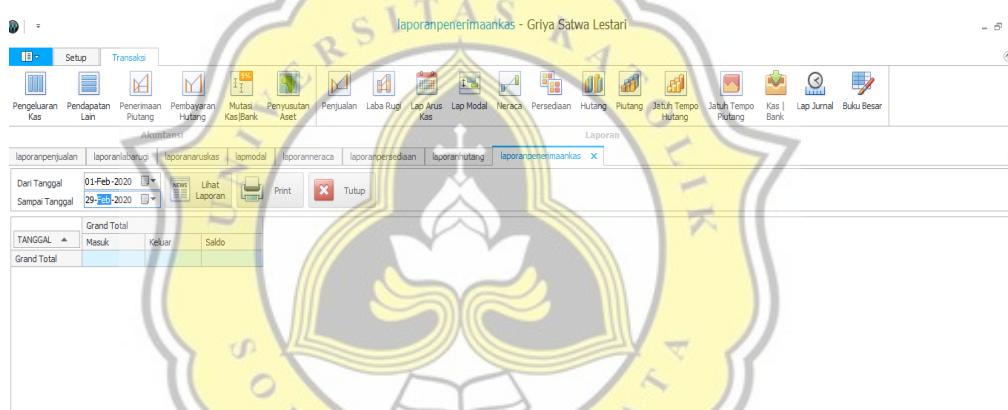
laporanpenerimaankas - Griya Satwa Lestari

Setup
Transaksi

Pengeluaran Kas
Pendapatan Lain
Penerimaan Piutang
Pembayaran Hutang
Mutasi Kas|Bank
Penyusutan Aset
Akuntansi

Penjualan
Laba Rugi
Lap Arus Kas
Lap Modal
Neraca
Persediaan
Hutang
Piutang
Jatuh Tempo Hutang
Jatuh Tempo Piutang
Kas | Bank
Lap Jurnal
Buku Besar
Laporan

laporanpenjualan
laporanlabarugi
laporanaruskas
lapmodal
laporanneraca
laporanpersediaan
laporanhutang
laporanpenerimaankas ×

Dari Tanggal 01-Feb-2020
Sampai Tanggal 29-Feb-2020
Lihat Laporan
Print
Tutup

| | Grand Total | | |
|---|---|---|---|
| TANGGAL ▲ | Masuk | Keluar | Saldo |
| Grand Total | | | |

S
O
A
T
A
S
S
I
T
R
E
K
O
L
I
K